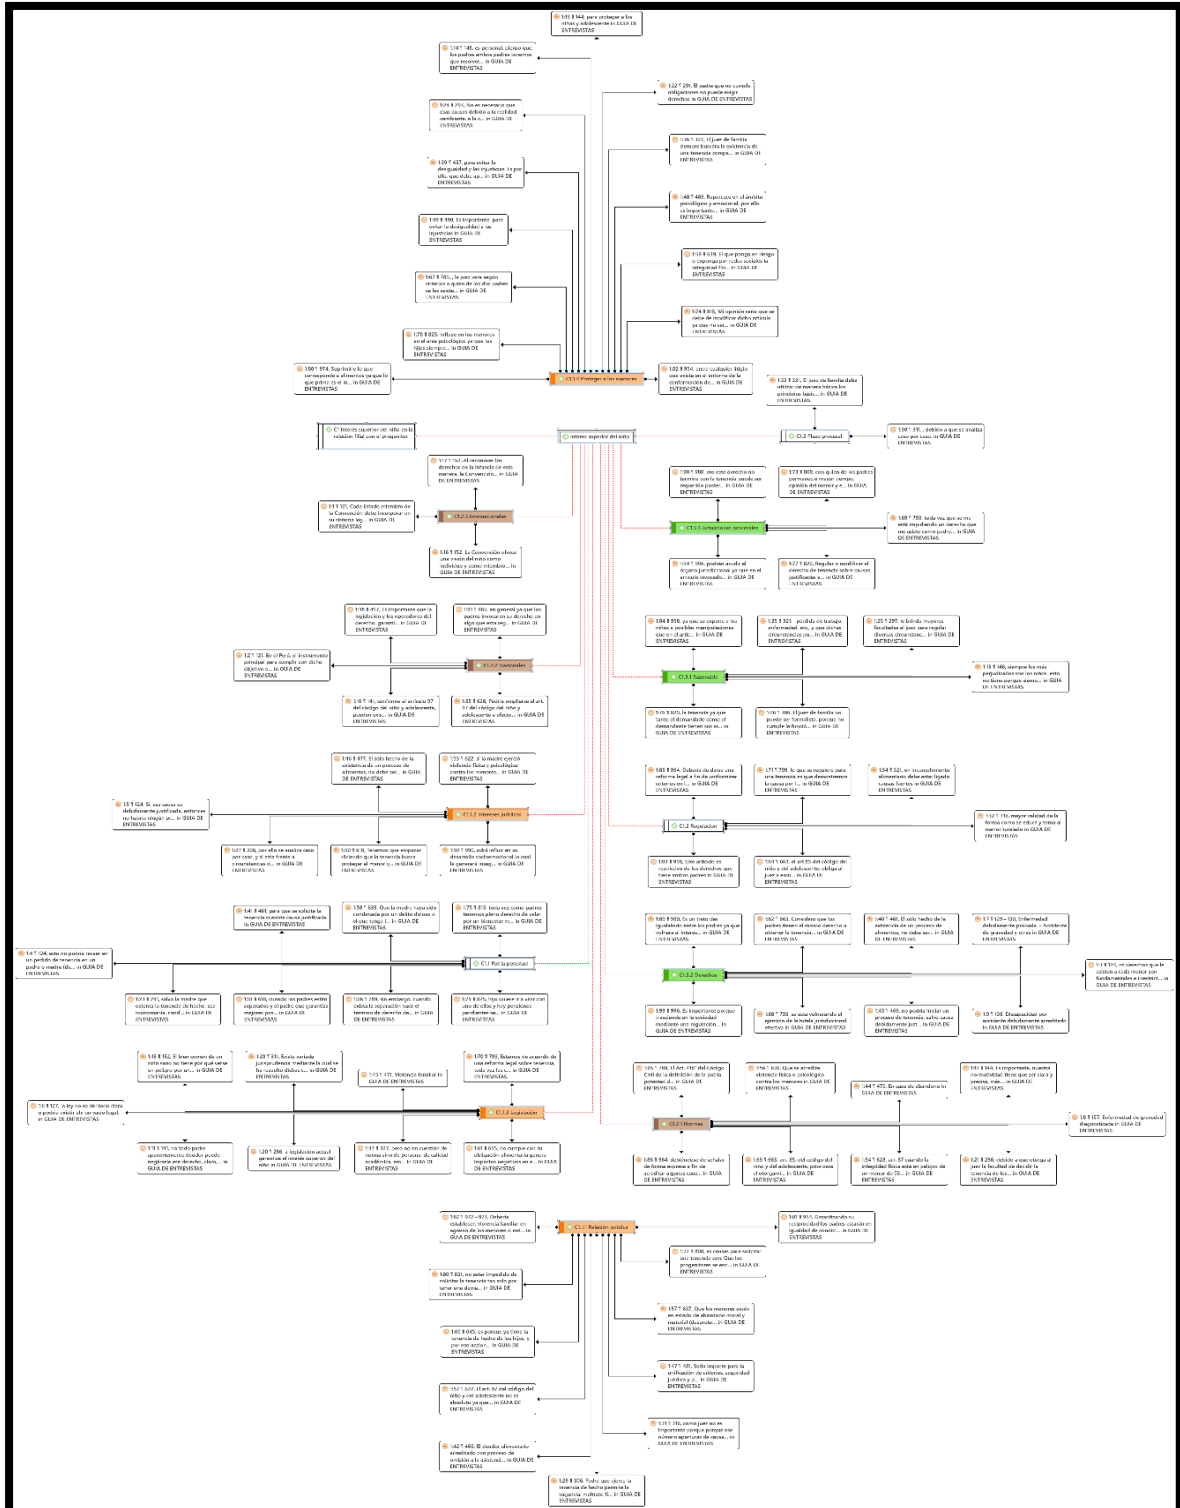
1:31 ¶ 144, para proteger a los niños y adolescentes in GUIA DE ENTREVISTAS

1:14 ¶ 145, es personal, pienso que los padres ambos padres tenemos que resolver... in GUIA DE ENTREVISTAS

1:22 ¶ 281, El padre que no cumple obligaciones no puede exigir derechos in GUIA DE ENTREVISTAS

1:24 ¶ 291, No es necesario que esas causas debido a la realidad cambiante, a la c... in GUIA DE ENTREVISTAS

1:36 ¶ 322, El juez de familia siempre buscaría la existencia de una tenencia compa... in GUIA DE ENTREVISTAS

1:39 ¶ 457, para evitar la desigualdad y las injusticias. Es por ello que debe ap... in GUIA DE ENTREVISTAS

1:40 ¶ 486, Repercute en el ámbito psicológico y emocional, por ello es importante... in GUIA DE ENTREVISTAS

1:49 ¶ 490, Es importante, para evitar la desigualdad y las injusticias in GUIA DE ENTREVISTAS

1:59 ¶ 639, El que ponga en riesgo o exponga por razón sociales la integridad fís... in GUIA DE ENTREVISTAS

1:67 ¶ 881, la juez sería según criterios a quien de los dos padres se les asume... in GUIA DE ENTREVISTAS

1:74 ¶ 816, Mi opinión sería que se debe de modificar dicho artículo ya que no ser... in GUIA DE ENTREVISTAS

1:78 ¶ 925, influye en los menores en el área psicológica ya que los hijos siempre... in GUIA DE ENTREVISTAS

1:80 ¶ 974, Suprimiría lo que corresponde a alimentos ya que lo que prima es el in... in GUIA DE ENTREVISTAS

C1.3.1 Proteger a los menores

1:82 ¶ 934, ante cualquier litigio que existe en el entorno de la conformación de... in GUIA DE ENTREVISTAS

1:22 ¶ 121, El juez de familia debe utilizar de manera básica los principios bási... in GUIA DE ENTREVISTAS

C1 Interés superior del niño en la relación filial con el progenitor

Interés superior del niño

C1.3 Plazo procesal

1:50 ¶ 331, debido a que se analiza caso por caso. in GUIA DE ENTREVISTAS

1:12 ¶ 167, al reconocer los derechos de la infancia de esta manera, la Convención... in GUIA DE ENTREVISTAS

1:30 ¶ 360, que este derecho no termine con la tenencia puede ser requerido pasa... in GUIA DE ENTREVISTAS

1:73 ¶ 869, con ayuda de los padres permanecía mayor tiempo opinión del menor y e... in GUIA DE ENTREVISTAS

1:11 ¶ 135, Cada Estado miembro de la Convención debe incorporar en su sistema leg... in GUIA DE ENTREVISTAS

C1.2.3 Internacionales

C1.3.1 Actuaciones procesales

1:40 ¶ 790, toda vez que se ve está impidiendo un derecho que no sabe como padre... in GUIA DE ENTREVISTAS

1:10 ¶ 152, La Convención ofrece una visión del niño como individuo y como miembro... in GUIA DE ENTREVISTAS

1:64 ¶ 996, podrían acudir al órgano jurisdiccional ya que no el artículo invocado... in GUIA DE ENTREVISTAS

1:77 ¶ 820, Regular o modificar el derecho de tenencia sobre causas justificadas e... in GUIA DE ENTREVISTAS

1:05 ¶ 417, Es importante que la legislación y los operadores del derecho, garanti... in GUIA DE ENTREVISTAS

1:31 ¶ 305, en general ya que los padres invocan su derecho de algo que está seg... in GUIA DE ENTREVISTAS

1:04 ¶ 936, porque se expone a los niños a posibles manipulaciones que en el artíc... in GUIA DE ENTREVISTAS

1:35 ¶ 321, pérdida de trabajo, enfermedad, etc., y que dichas circunstancias (m... in GUIA DE ENTREVISTAS

1:25 ¶ 285, le brinda mayores facultades al juez para regular diversas circunstanc... in GUIA DE ENTREVISTAS

1:2 ¶ 121, En el Perú el instrumento principal para cumplir con dicho objetivo e... in GUIA DE ENTREVISTAS

C1.2.2 Nacionales

C1.3.1 Razonable

1:15 ¶ 148, siempre los más perjudicados son los niños, esto no tiene porque darse... in GUIA DE ENTREVISTAS

1:8 ¶ 141, conforme al artículo 97 del código del niño y adolescente, pueden una... in GUIA DE ENTREVISTAS

1:35 ¶ 628, Podría ampliarse el art. 97 del código del niño y adolescente a efecto... in GUIA DE ENTREVISTAS

1:26 ¶ 815, la tenencia ya que tanto el demandado como el demandante tienen sus ar... in GUIA DE ENTREVISTAS

1:26 ¶ 306, El juez de familia no puede ser formalista, porque no cumple la finali... in GUIA DE ENTREVISTAS

1:46 ¶ 477, El solo hecho de la existencia de un proceso de alimentos, no debe ser... in GUIA DE ENTREVISTAS

1:53 ¶ 622, Si la madre ejerció violencia física y psicológica contra los menores... in GUIA DE ENTREVISTAS

1:03 ¶ 904, Debería de darse una reforma legal a fin de uniformizar criterios en l... in GUIA DE ENTREVISTAS

1:17 ¶ 799, lo que se necesita para una tenencia es que demostremos la causa por l... in GUIA DE ENTREVISTAS

1:54 ¶ 531, el incumplimiento alimentario debe estar ligado a otras factores in GUIA DE ENTREVISTAS

1:3 ¶ 124, Si una causa se debidamente justificada, entonces no habría ningún pr... in GUIA DE ENTREVISTAS

C1.2.1 Interés jurídico

C1.2 Regulación

1:12 ¶ 116, mayor calidad de la tenencia de educar y tomar al menor también in GUIA DE ENTREVISTAS

1:27 ¶ 306, por ello se analiza caso por caso, y el solo frente a circunstancias d... in GUIA DE ENTREVISTAS

1:50 ¶ 618, Tenemos que empezar diciendo que la tenencia busca proteger al menor y... in GUIA DE ENTREVISTAS

1:34 ¶ 990, sobre reflejar en su desarrollo socioemocional lo cual le generará insegu... in GUIA DE ENTREVISTAS

1:00 ¶ 936, este artículo es restrictivo de los derechos que tiene ambos padres in... in GUIA DE ENTREVISTAS

1:64 ¶ 663, el art.85 del código del niño y del adolescente, obliga al juez a escu... in GUIA DE ENTREVISTAS

1:41 ¶ 461, para que se solicite la tenencia existe causa justificada in GUIA DE ENTREVISTAS

1:50 ¶ 638, Que la madre haya sido condenada por un delito doloso o el que tenga l... in GUIA DE ENTREVISTAS

1:75 ¶ 815, toda vez que ambos tenemos pleno derecho de velar por un bienestar m... in GUIA DE ENTREVISTAS

1:03 ¶ 903, Es un trato de igualdad entre los padres ya que al solo en GUIA DE ENTREVISTAS

1:52 ¶ 563, Considero que los padres tienen el mismo derecho a solicitar la tenencia... in GUIA DE ENTREVISTAS

1:40 ¶ 440, El solo hecho de la existencia de un proceso de alimentos, no debe ser... in GUIA DE ENTREVISTAS

1:71 ¶ 129 – 130, Enfermedad debidamente probada – Accidente de gravedad y otros in GUIA DE ENTREVISTAS

1:4 ¶ 124, esto no podría recurrir en un pedido de tenencia en un padre o madre fal... in GUIA DE ENTREVISTAS

C1.1 Patria potestad

C1.3.2 Derechos

1:13 ¶ 155, se considera que le asisten a cada menor son fundamentales e inmediat... in GUIA DE ENTREVISTAS

1:23 ¶ 295, cuando la madre que ostenta la tenencia de hecho sea traicionera, cond... in GUIA DE ENTREVISTAS

1:51 ¶ 605, cuando los padres están separados y el padre que garantiza mejores pos... in GUIA DE ENTREVISTAS

1:56 ¶ 705, sin embargo, cuando debería separación nace el término de derecho de... in GUIA DE ENTREVISTAS

1:76 ¶ 875, hijo quiere a su otro con uno de ellos y hay procesos pendientes so... in GUIA DE ENTREVISTAS

1:90 ¶ 896, Es importante porque trasciende en la sociedad mediante una regulación... in GUIA DE ENTREVISTAS

1:68 ¶ 760, se vería vulnerado el ejercicio de la tutela jurisdiccional efectivo in GUIA DE ENTREVISTAS

1:43 ¶ 465, no podría limitar un proceso de tenencia, salvo causas debidamente just... in GUIA DE ENTREVISTAS

1:9 ¶ 138, Discapacidad por accidente debidamente acreditado in GUIA DE ENTREVISTAS

1:18 ¶ 82, El fiscal común de un niño sano no tiene por qué verse un peligro por un... in GUIA DE ENTREVISTAS

1:20 ¶ 281, Es de variable jurisprudencia mediante la cual se los resultados los... in GUIA DE ENTREVISTAS

1:45 ¶ 471, Motivada finalizar la GUIA DE ENTREVISTAS

1:70 ¶ 780, Estamos de acuerdo de una reforma legal sobre tenencia, todo con la c... in GUIA DE ENTREVISTAS

1:55 ¶ 188, El Art. 486 del Código Civil de la definición de la patria potestad el... in GUIA DE ENTREVISTAS

1:56 ¶ 510, Que se acredite violencia física o psicológica contra los menores in GUIA DE ENTREVISTAS

1:44 ¶ 470, En caso de abandono in GUIA DE ENTREVISTAS

1:32 ¶ 144, Es importante, nuestra normatividad tiene que ser clara y precisa, más... in GUIA DE ENTREVISTAS

1:6 ¶ 137, la ley no es de todo clara a pesar existe un vacío legal, in GUIA DE ENTREVISTAS

C1.3 Legislación

C1.2.1 Normas

1:10 ¶ 137, Enfermedad de gravedad diagnosticada in GUIA DE ENTREVISTAS

1:11 ¶ 145, no todo padre aprovechándose derecho puede regularse una derecho, claro... in GUIA DE ENTREVISTAS

1:20 ¶ 288, a legislación actual garantiza el interés superior del niño in GUIA DE ENTREVISTAS

1:37 ¶ 372, pero no es cuestión de normas sino de procesos de calidad académica, ese... in GUIA DE ENTREVISTAS

1:61 ¶ 655, no siempre con su obligación alimentaria afecta importar según en el ... in GUIA DE ENTREVISTAS

1:25 ¶ 964, deberíamos de señalar de forma expresa a fin de no dejar algunos casos... in GUIA DE ENTREVISTAS

1:55 ¶ 663, art. 85, del código del niño y del adolescente, prioriza que el menor... in GUIA DE ENTREVISTAS

1:54 ¶ 628, art. 87 cuando la integridad física este en peligro de un menor de 06... in GUIA DE ENTREVISTAS

1:28 ¶ 256, debido a que otorgará para la facultad de decidir la tenencia de los... in GUIA DE ENTREVISTAS

1:62 ¶ 972 – 973, Debería establecerse tenencia familiar en agravio de los menores o nal... in GUIA DE ENTREVISTAS

C1.1.1 Relación jurídica

1:81 ¶ 934, Garantizando su reciprocidad los padres tienen en igualdad de condic... in GUIA DE ENTREVISTAS

1:72 ¶ 838, es causa para solicitar una tenencia pero Que los progenitores se enc... in GUIA DE ENTREVISTAS

1:60 ¶ 631, no estar impedido de solicitar la tenencia no sólo por tener una dema... in GUIA DE ENTREVISTAS

1:57 ¶ 637, Que los menores estén en estado de abandono moral y material (desprote... in GUIA DE ENTREVISTAS

1:60 ¶ 645, es porque ya tiene la tenencia de hecho de los hijos y por eso accion... in GUIA DE ENTREVISTAS

1:47 ¶ 485, Sería importante para la unificación de criterios seguridad jurídica y... in GUIA DE ENTREVISTAS

1:37 ¶ 372, El Art. 97 del código del niño y del adolescente no es absoluto ya que... in GUIA DE ENTREVISTAS

1:33 ¶ 318, como juez no es importante porque porque ese número aperturas de casos... in GUIA DE ENTREVISTAS

1:42 ¶ 466, El deudor alimentario acreditado con proceso de omisión a la asistenci... in GUIA DE ENTREVISTAS

1:25 ¶ 306, Padre que ejerce la tenencia de hecho presente la segunda, motivos f... in GUIA DE ENTREVISTAS